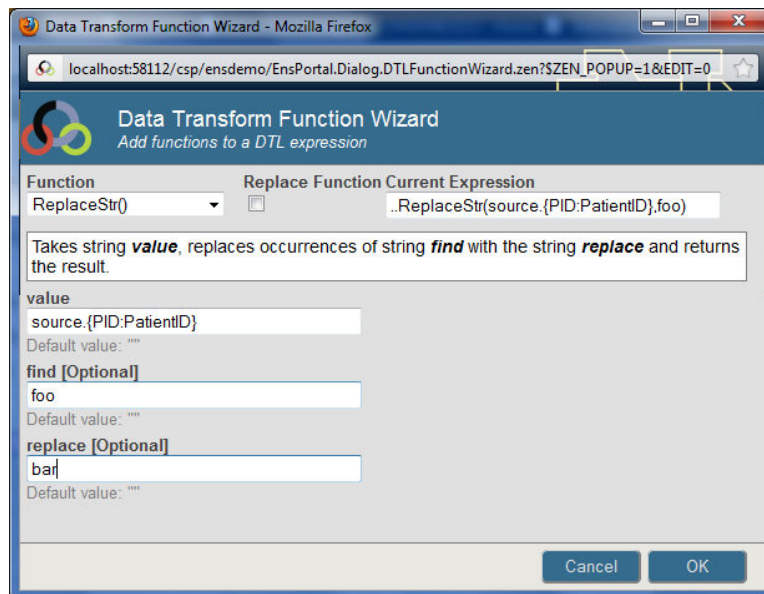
Data Transform Function Wizard - Mozilla Firefox

localhost:58112/csp/ensdemo/EnsPortal.Dialog.DTLFunctionWizard.zen?$ZEN_POPUP=1&EDIT=0

Data Transform Function Wizard
Add functions to a DTL expression

Function
ReplaceStr()

Replace Function

Current Expression
..ReplaceStr(source.{PID:PatientID},foo)

Takes string ***value***, replaces occurrences of string ***find*** with the string ***replace*** and returns the result.

value
source.{PID:PatientID}
Default value: ""

find [Optional]
foo
Default value: ""

replace [Optional]
bar
Default value: ""

Cancel
OK